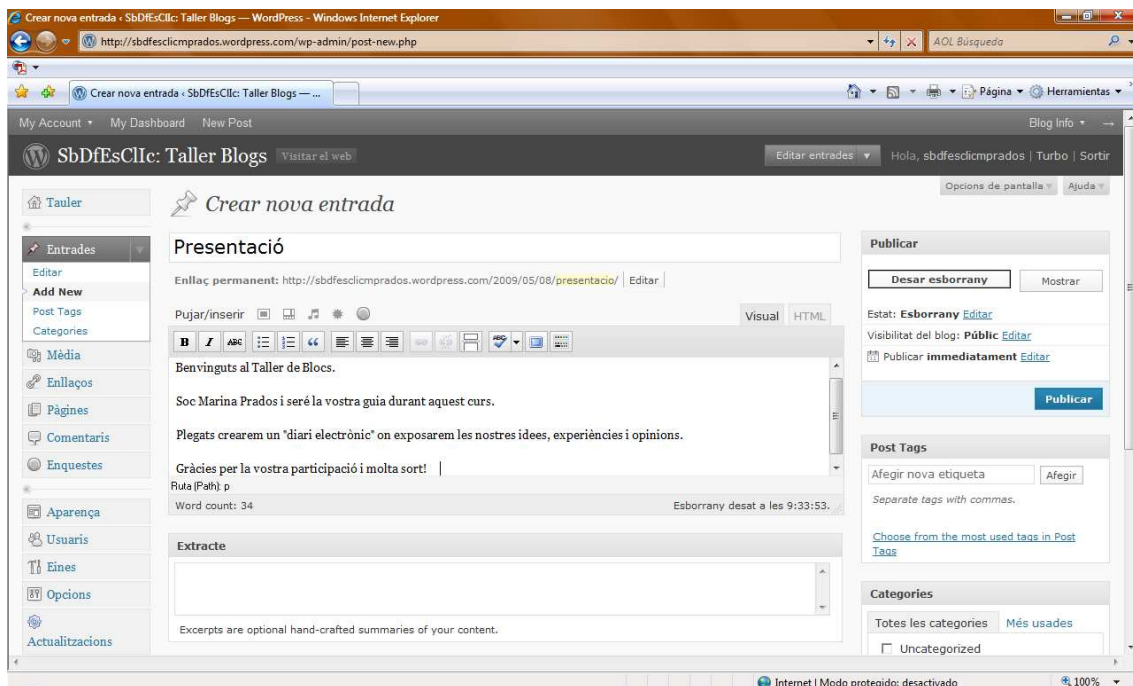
Crear nova entrada ‹ SbDfEsCllc: Taller Blogs — WordPress - Windows Internet Explorer

http://sbdfesclicmprados.wordpress.com/wp-admin/post-new.php

AOL Búsqueda

Crear nova entrada ‹ SbDfEsCllc: Taller Blogs — ...

Página ▾ Herramientas ▾

My Account ▾ My Dashboard New Post

Blog Info ▾

SbDfEsClIc: Taller Blogs Visitar el web

Editar entrades ▾ Hola, sbdfesclicmprados | Turbo | Sortir

Opcions de pantalla ▾ Ajuda ▾

Tauler

Crear nova entrada

Entrades
Editar
Add New
Post Tags
Categories

Mèdia
Enllaços
Pàgines
Comentaris
Enquestes
Aparença
Usuaris
Eines
Opcions
Actualitzacions

Presentació

Enllaç permanent: http://sbdfesclicmprados.wordpress.com/2009/05/08/presentacio/ Editar

Pujar/inserir

Visual HTML

Benvinguts al Taller de Blocs.

Soc Marina Prados i seré la vostra guia durant aquest curs.

Plegats crearem un "diari electrònic" on exposarem les nostres idees, experiències i opinions.

Gràcies per la vostra participació i molta sort!

Ruta (Path): p

Word count: 34

Esborrany desat a les 9:33:53.

Extracte

Excerpts are optional hand-crafted summaries of your content.

Publicar

Desar esborrany

Mostrar

Estat: Esborrany Editar

Visibilitat del blog: Públic Editar

Publicar immediatament Editar

Publicar

Post Tags

Afegir nova etiqueta

Afegir

Separate tags with commas.

Choose from the most used tags in Post Tags

Categories

Totes les categories Més usades

Uncategorized

Internet | Modo protegido: desactivado

100%